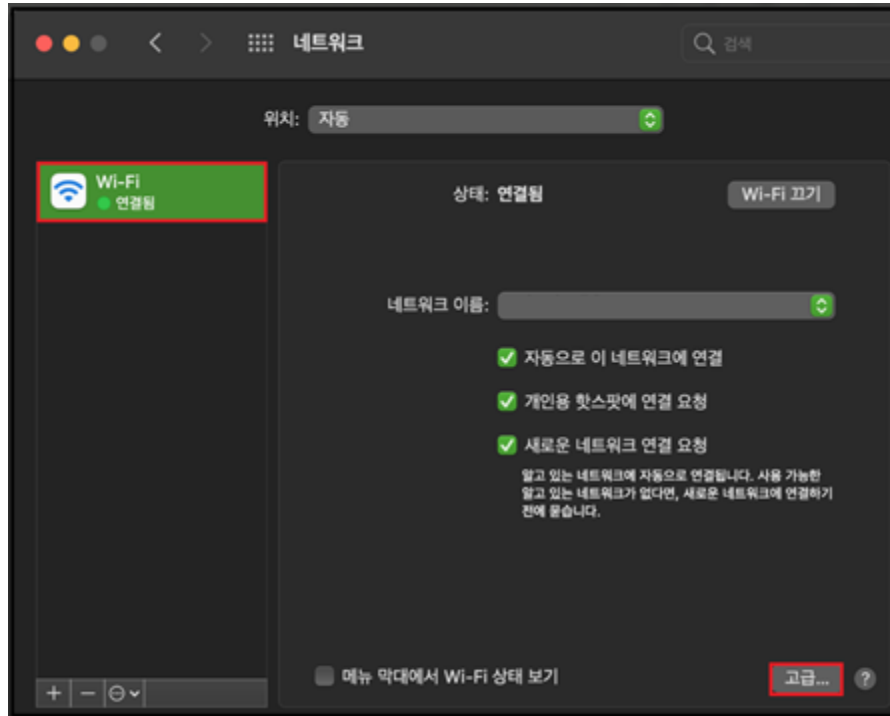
네트워크

검색

위치: 자동

Wi-Fi
연결됨

상태: 연결됨

Wi-Fi 끄기

네트워크 이름:

자동으로 이 네트워크에 연결

개인용 핫스팟에 연결 요청

새로운 네트워크 연결 요청

알고 있는 네트워크에 자동으로 연결됩니다. 사용 가능한 알고 있는 네트워크가 없다면, 새로운 네트워크에 연결하기 전에 묻습니다.

메뉴 막대에서 Wi-Fi 상태 보기

고급...

?

+ − ⊖